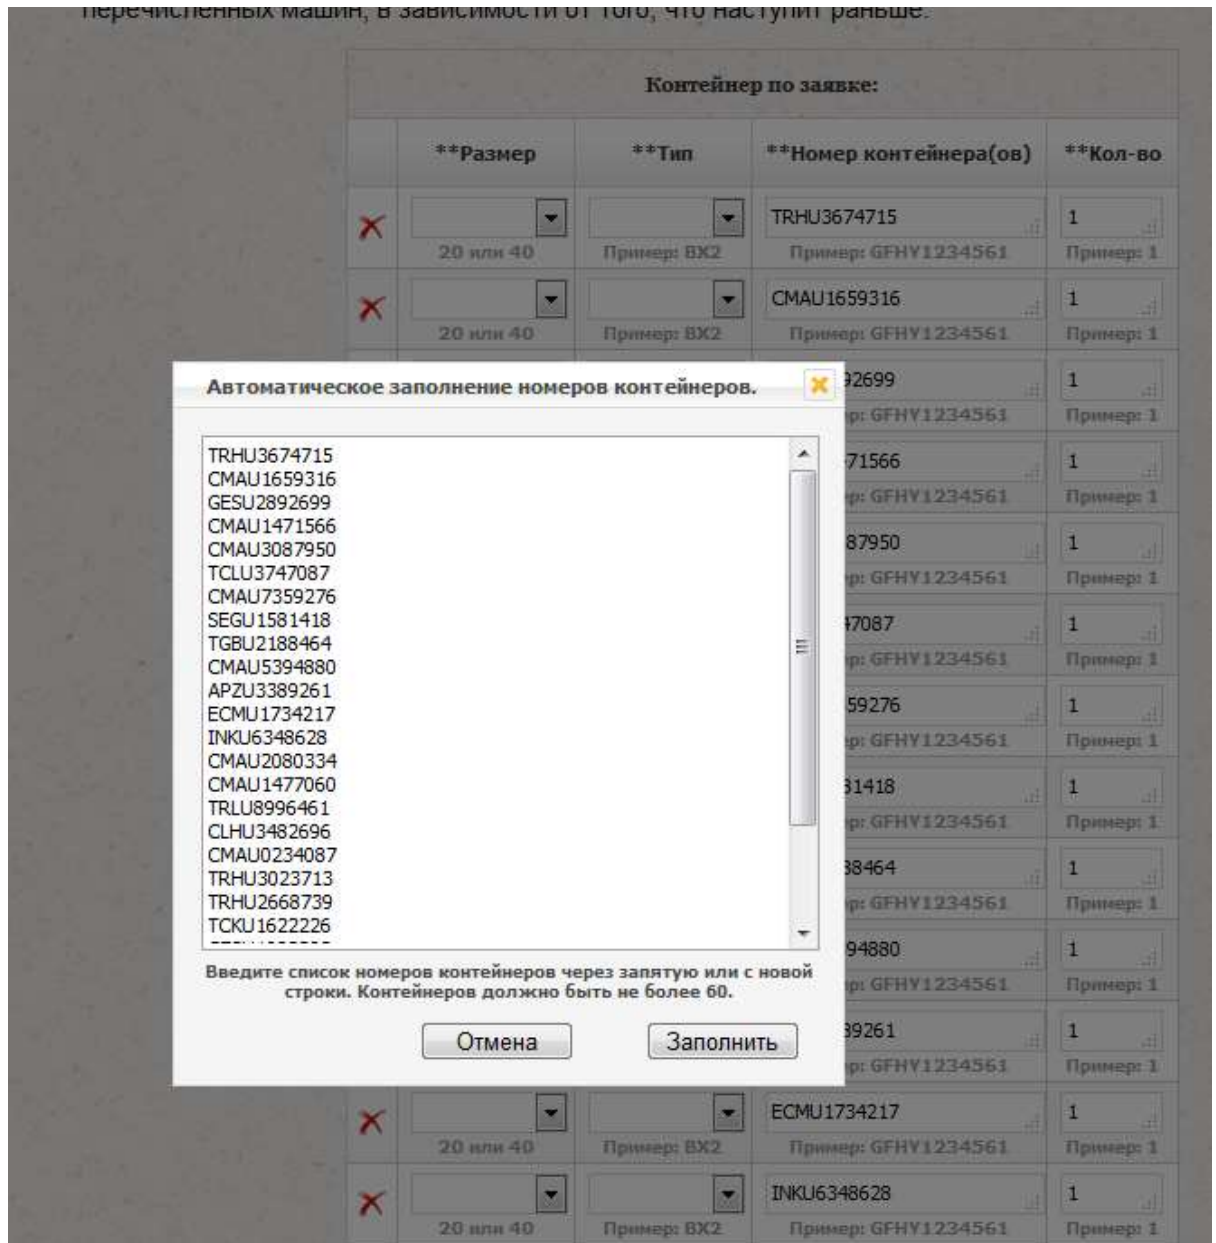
перечисленных машин, в зависимости от того, что наступит раньше.

Контейнер по заявке:

| | **Размер | **Тип | **Номер контейнера(ов) | **Кол-во |
|---|---|---|---|---|
| X | 20 или 40 | Пример: BX2 | TRHU3674715 Пример: GFHY1234561 | 1 Пример: 1 |
| X | 20 или 40 | Пример: BX2 | CMAU1659316 Пример: GFHY1234561 | 1 Пример: 1 |
| | | | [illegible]92699 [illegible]р: GFHY1234561 | 1 Пример: 1 |
| | | | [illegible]71566 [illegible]р: GFHY1234561 | 1 Пример: 1 |
| | | | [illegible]87950 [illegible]р: GFHY1234561 | 1 Пример: 1 |
| | | | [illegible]47087 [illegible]р: GFHY1234561 | 1 Пример: 1 |
| | | | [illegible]59276 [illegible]р: GFHY1234561 | 1 Пример: 1 |
| | | | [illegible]31418 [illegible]р: GFHY1234561 | 1 Пример: 1 |
| | | | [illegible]38464 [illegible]р: GFHY1234561 | 1 Пример: 1 |
| | | | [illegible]94880 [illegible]р: GFHY1234561 | 1 Пример: 1 |
| | | | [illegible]39261 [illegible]р: GFHY1234561 | 1 Пример: 1 |
| X | 20 или 40 | Пример: BX2 | ECMU1734217 Пример: GFHY1234561 | 1 Пример: 1 |
| X | 20 или 40 | Пример: BX2 | INKU6348628 Пример: GFHY1234561 | 1 Пример: 1 |

Автоматическое заполнение номеров контейнеров.

TRHU3674715
CMAU1659316
GESU2892699
CMAU1471566
CMAU3087950
TCLU3747087
CMAU7359276
SEGU1581418
TGBU2188464
CMAU5394880
APZU3389261
ECMU1734217
INKU6348628
CMAU2080334
CMAU1477060
TRLU8996461
CLHU3482696
CMAU0234087
TRHU3023713
TRHU2668739
TCKU1622226
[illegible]

Введите список номеров контейнеров через запятую или с новой строки. Контейнеров должно быть не более 60.

Отмена
Заполнить